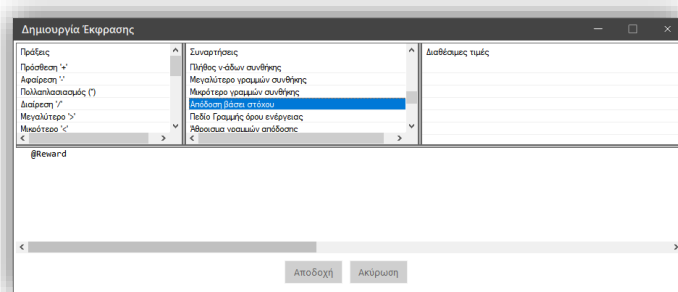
Δημιουργία Έκφρασης

Πράξεις
Πρόσθεση '+'
Αφαίρεση '-'
Πολλαπλασιασμός (*)
Διαίρεση '/'
Μεγαλύτερο '>'
Μικρότερο '<'

Συναρτήσεις
Πλήθος ν-άδων συνθήκης
Μεγαλύτερο γραμμών συνθήκης
Μικρότερο γραμμών συνθήκης
Απόδοση βάσει στόχου
Πεδίο Γραμμής όρου ενέργειας
Άθροισμα γραμμών απόδοσης

Διαθέσιμες τιμές

@Reward

Αποδοχή
Ακύρωση